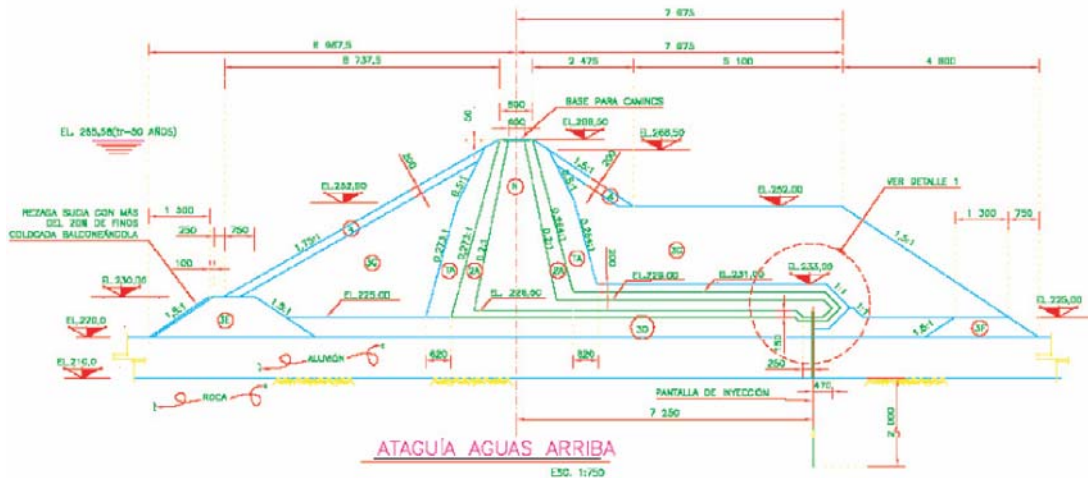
7 875
8 987,5
7 875
8 737,5
2 475
5 100
4 800
890
BASE PARA CAMINOS
600
EL. 265,58(tr=50 AÑOS)
EL. 268,50
EL. 268,50
500
200
EL. 252,00
1,5:1
EL. 252,00
VER DETALLE 1
REZAGA SUCIA CON MÁS DEL 20% DE FINOS COLOCADA BALDONEÁNDOLA
1 300
250
750
1,75:1
0,27:1
0,27:1
0,2:1
0,2:1
0,26:1
0,26:1
1,5:1
1 300
750
100
300
EL. 229,00
EL. 231,00
EL. 233,00
EL. 230,00
1,5:1
1,5:1
EL. 225,00
EL. 226,00
1:1
1:1
EL. 225,00
EL.220,0
3E
3D
1,5:1
3F
EL.216,0
ALUVIÓN
620
620
450
250
ROCA
PANTALLA DE INYECCIÓN
470
7 250
2 000
ATAGUÍA AGUAS ARRIBA
ESC. 1:750